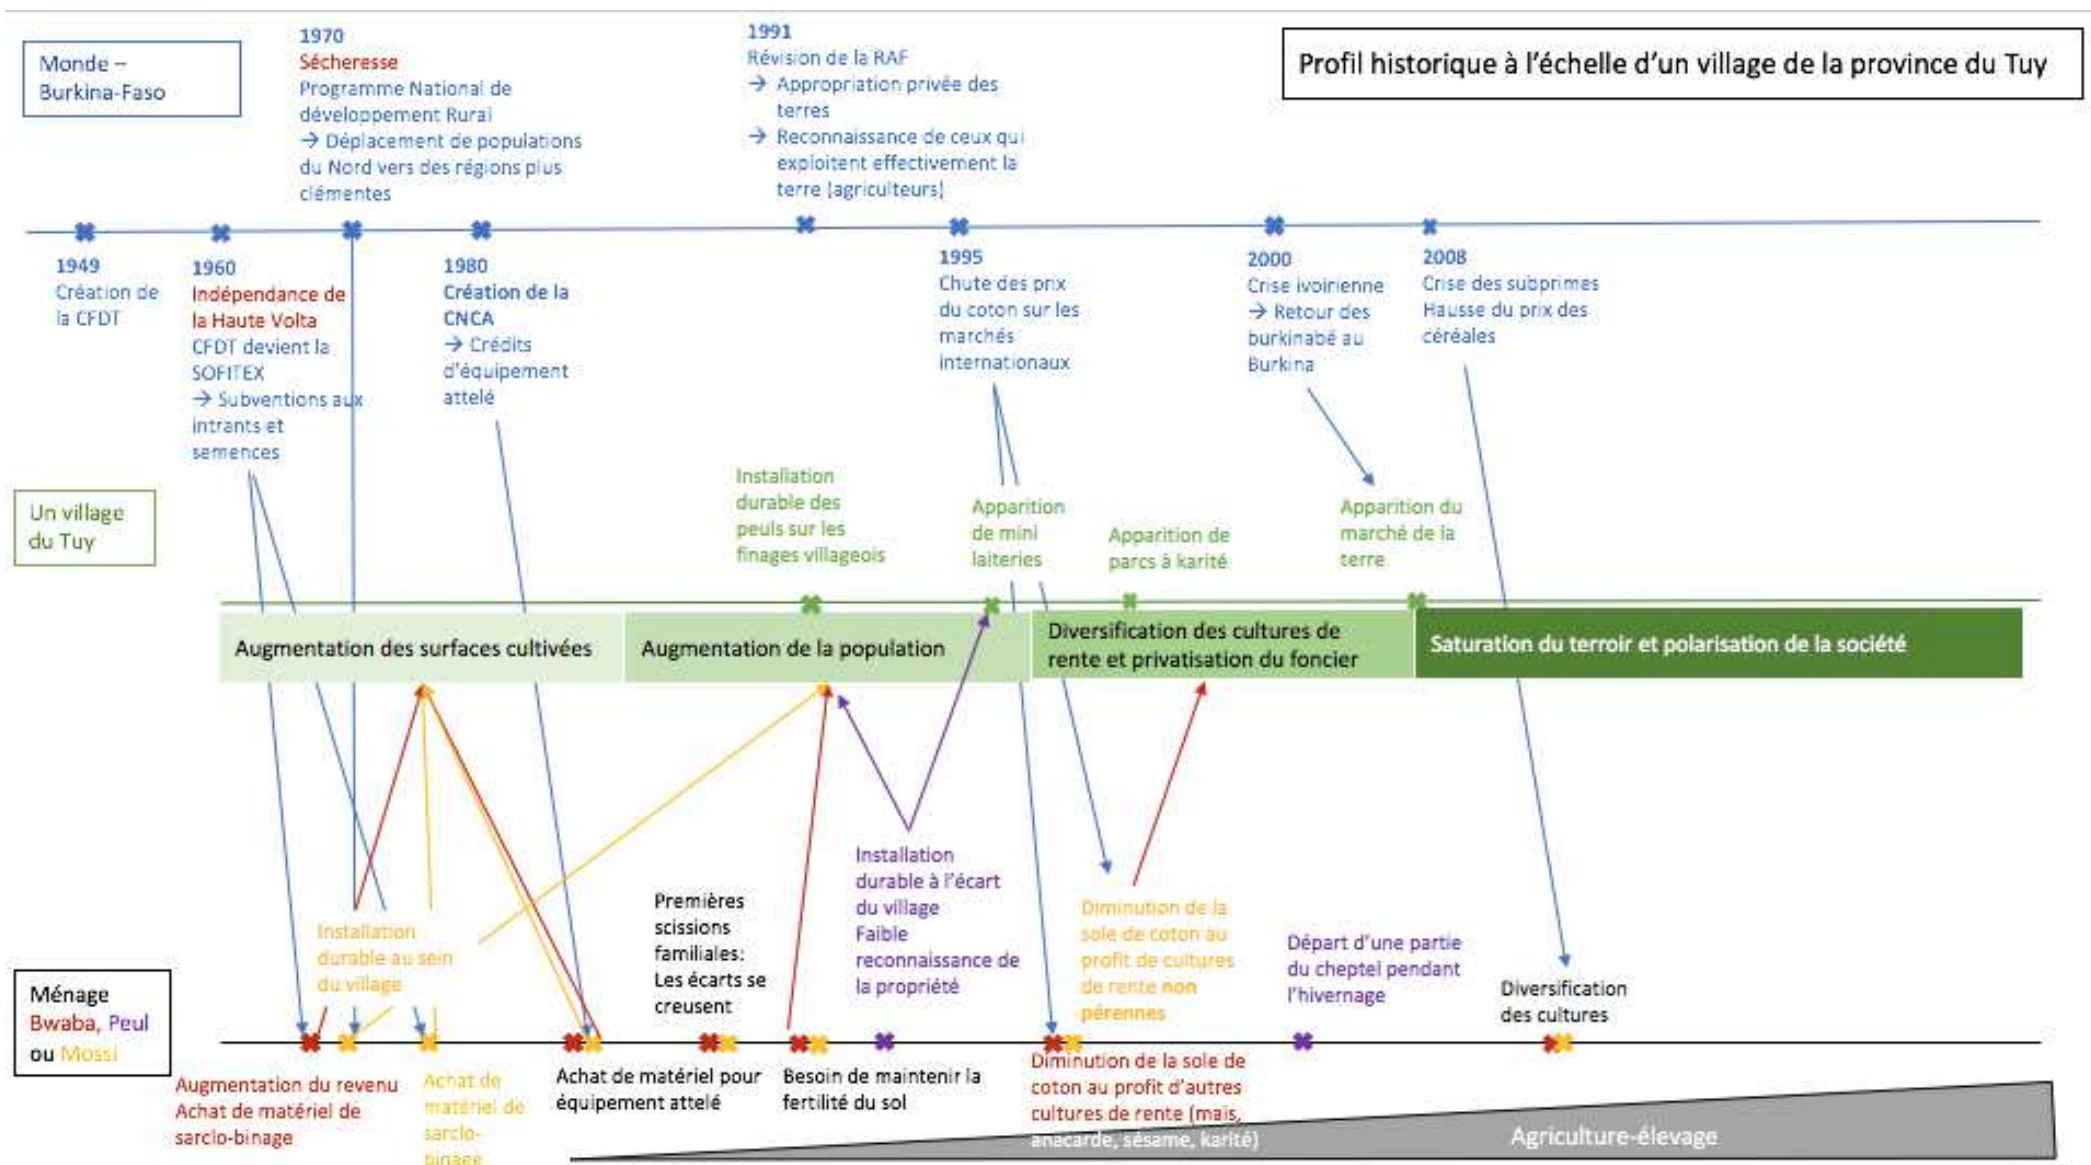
Monde – Burkina-Faso

Profil historique à l'échelle d'un village de la province du Tuy

1970
Sécheresse
Programme National de développement Rural
→ Déplacement de populations du Nord vers des régions plus clémentes

1991
Révision de la RAF
→ Appropriation privée des terres
→ Reconnaissance de ceux qui exploitent effectivement la terre (agriculteurs)

1949
Création de la CFDT

1960
Indépendance de la Haute Volta
CFDT devient la SOFITEX
→ Subventions aux intrants et semences

1980
Création de la CNCA
→ Crédits d'équipement attelé

1995
Chute des prix du coton sur les marchés internationaux

2000
Crise ivoirienne
→ Retour des burkinabé au Burkina

2008
Crise des subprimes
Hausse du prix des céréales

Un village du Tuy

Installation durable des peuls sur les finages villageois

Apparition de mini laiteries

Apparition de parcs à karité

Apparition du marché de la terre

Augmentation des surfaces cultivées

Augmentation de la population

Diversification des cultures de rente et privatisation du foncier

Saturation du terroir et polarisation de la société

Installation durable au sein du village

Premières scissions familiales: Les écarts se creusent

Installation durable à l'écart du village
Faible reconnaissance de la propriété

Diminution de la sole de coton au profit de cultures de rente non pérennes

Départ d'une partie du cheptel pendant l'hivernage

Diversification des cultures

Ménage
Bwaba, Peul ou Mossi

Augmentation du revenu
Achat de matériel de sarclo-binage

Achat de matériel de sarclo-binage

Achat de matériel pour équipement attelé

Besoin de maintenir la fertilité du sol

Diminution de la sole de coton au profit d'autres cultures de rente (mais, anacarde, sésame, karité)

Agriculture-élevage